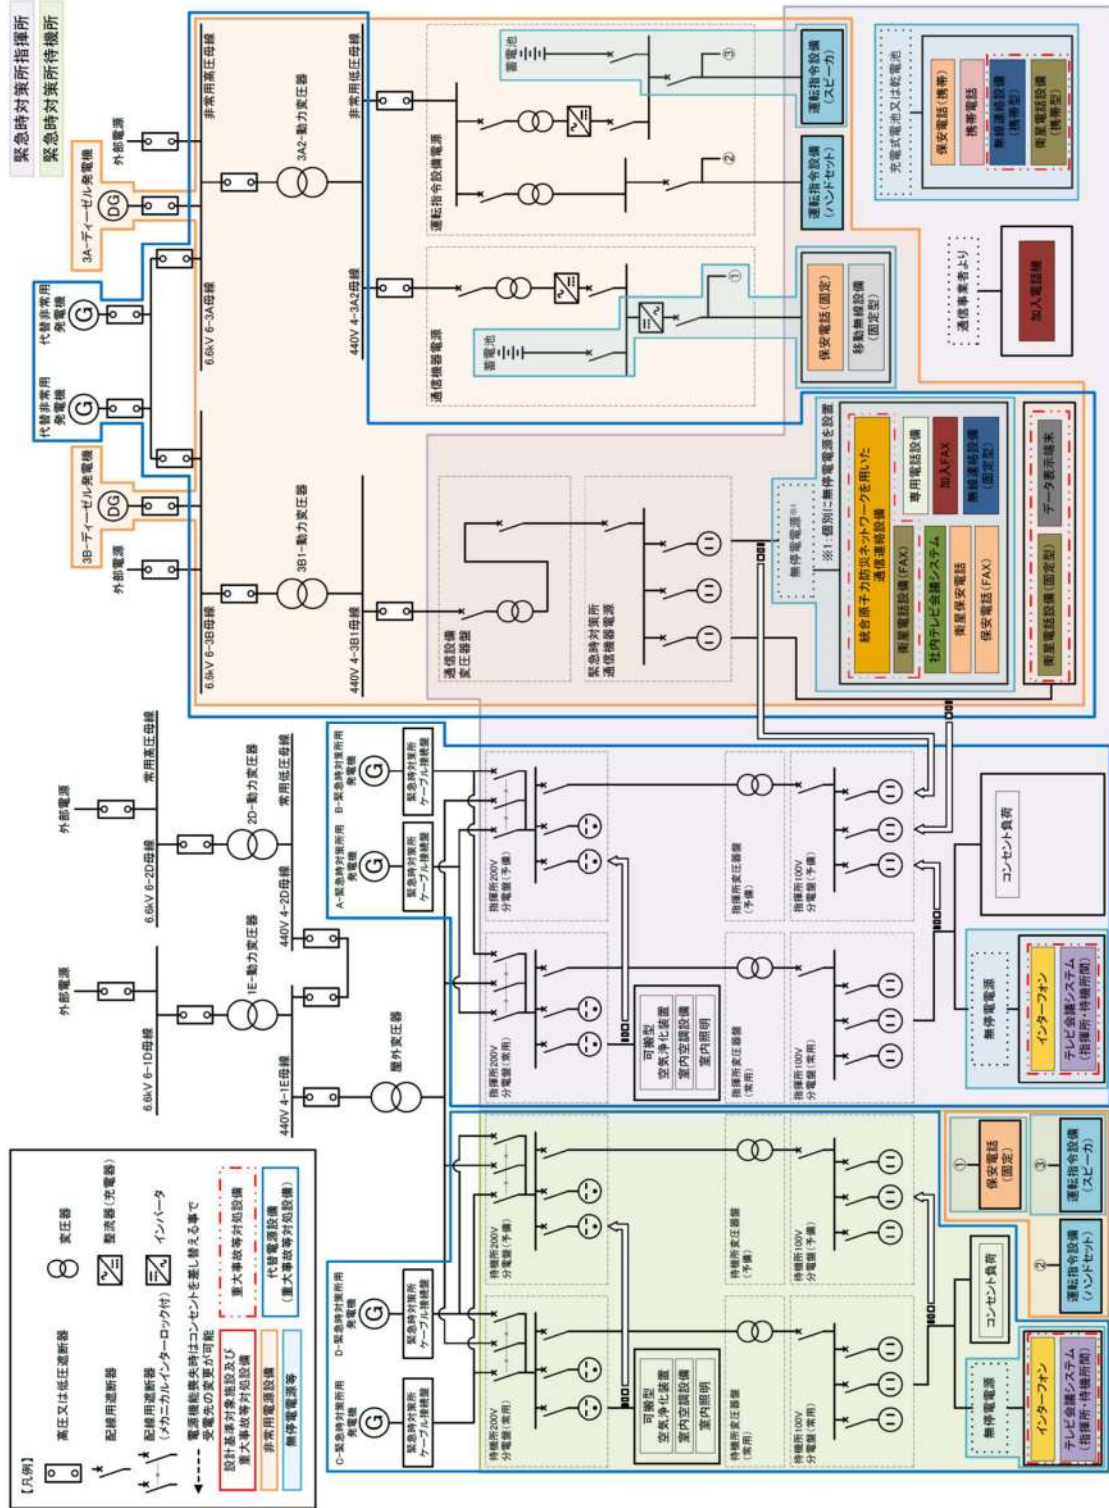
緊急時対策所指揮所
緊急時対策所待機所

外部電源
3A-ディーゼル発電機
DG
外部電源
代替非常用発電機
G
代替非常用発電機
G
3B-ディーゼル発電機
DG
外部電源
非常用高圧母線
3A2-動力変圧器
6.6kV 6-3A母線
6.6kV 6-3B母線
3B1-動力変圧器
440V 4-3B1母線
440V 4-3A2母線
非常用低圧母線
通信機器電源
蓄電池
①
運転指令設備電源
蓄電池
②
③
運転指令設備（スピーカ）
運転指令設備（ハンドセット）
保安電話（固定）
移動無線設備（固定型）
通信設備変圧器盤
緊急時対策所通信設備電源
無停電電源※1
※1：個別に無停電電源を設置
統合原子力防災ネットワークを用いた通信連絡設備
衛星電話設備（FAX）
専用電話設備
加入FAX
無線連絡設備（固定型）
社内テレビ会議システム
衛星保安電話
保安電話（FAX）
衛星電話設備（固定型）
データ表示端末
充電式電池又は乾電池
保安電話（携帯）
携帯電話
無線連絡設備（携帯型）
衛星電話設備（携帯型）
通信事業者より
加入電話

外部電源
6.6kV 6-2D母線
2D-動力変圧器
常用高圧母線
常用低圧母線
440V 4-2D母線
外部電源
6.6kV 6-1D母線
1E-動力変圧器
440V 4-1E母線
屋外変圧器
A-緊急時対策所用発電機
B-緊急時対策所用発電機
緊急時対策所ケーブル接続盤
緊急時対策所ケーブル接続盤
指揮所200V分電盤（予備）
指揮所200V分電盤（常用）
指揮所変圧器盤（予備）
指揮所変圧器盤（常用）
指揮所100V分電盤（予備）
指揮所100V分電盤（常用）
可搬型空気浄化装置
室内空調設備
室内照明
コンセント負荷
無停電電源
インターフォン
テレビ会議システム（指揮所・待機所間）
C-緊急時対策所用発電機
D-緊急時対策所用発電機
緊急時対策所ケーブル接続盤
緊急時対策所ケーブル接続盤
待機所200V分電盤（常用）
待機所200V分電盤（予備）
待機所変圧器盤（常用）
待機所変圧器盤（予備）
待機所100V分電盤（常用）
待機所100V分電盤（予備）
可搬型空気浄化装置
室内空調設備
室内照明
コンセント負荷
無停電電源
インターフォン
テレビ会議システム（指揮所・待機所間）
①
保安電話（固定）
③
運転指令設備（スピーカ）
②
運転指令設備（ハンドセット）

【凡例】
高圧又は低圧遮断器
変圧器
配線用遮断器
整流器（充電器）
配線用遮断器（メカニカルインターロック付）
インバータ
電源機能喪失時はコンセントを差し替えるで受電先の変更が可能
設計基準対象施設及び重大事故等対処設備
重大事故等対処設備
非常用電源設備
代替電源設備（重大事故等対処設備）
無停電電源等